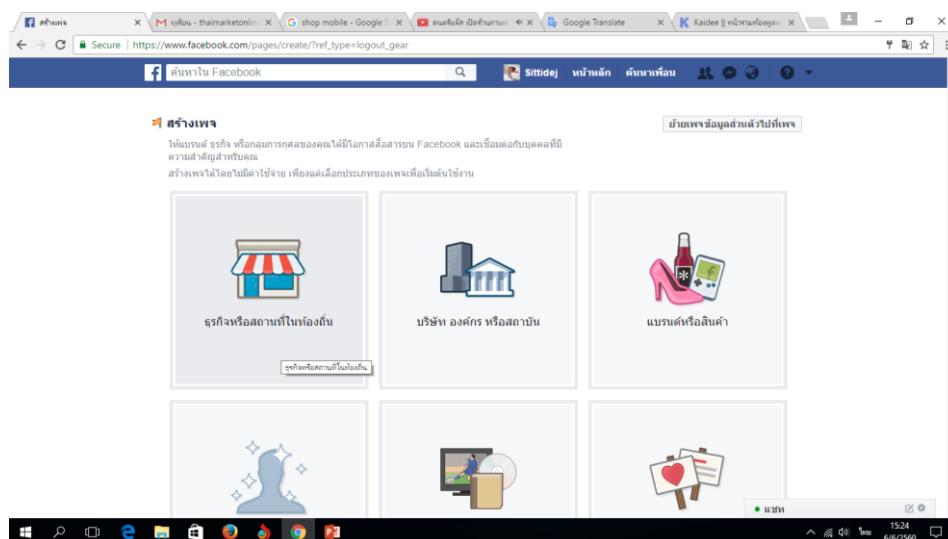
สร้างเพจ ×
M ทุเรียน - thaimarketonlin ×
G shop mobile - Google S ×
ดนตรีบรรเลง เปิดร้านกาแฟ ×
Google Translate ×
K Kaidee || หน้าตามท้องถิ่น ×

Secure | https://www.facebook.com/pages/create/?ref_type=logout_gear

ค้นหาใน Facebook
Sittidej หน้าหลัก ค้นหาเพื่อน

สร้างเพจ
ย้ายเพจข้อมูลส่วนตัวไปที่เพจ

ให้แบรนด์ ธุรกิจ หรือกลุ่มการกุศลของคุณได้มีโอกาสสื่อสารบน Facebook และเชื่อมต่อกับบุคคลที่มีความสำคัญสำหรับคุณ

สร้างเพจได้โดยไม่มีค่าใช้จ่าย เพียงแค่เลือกประเภทของเพจเพื่อเริ่มต้นใช้งาน

ธุรกิจหรือสถานที่ในท้องถิ่น
ธุรกิจหรือสถานที่ในท้องถิ่น

บริษัท องค์กร หรือสถาบัน

แบรนด์หรือสินค้า

แชท

15:24
6/6/2560